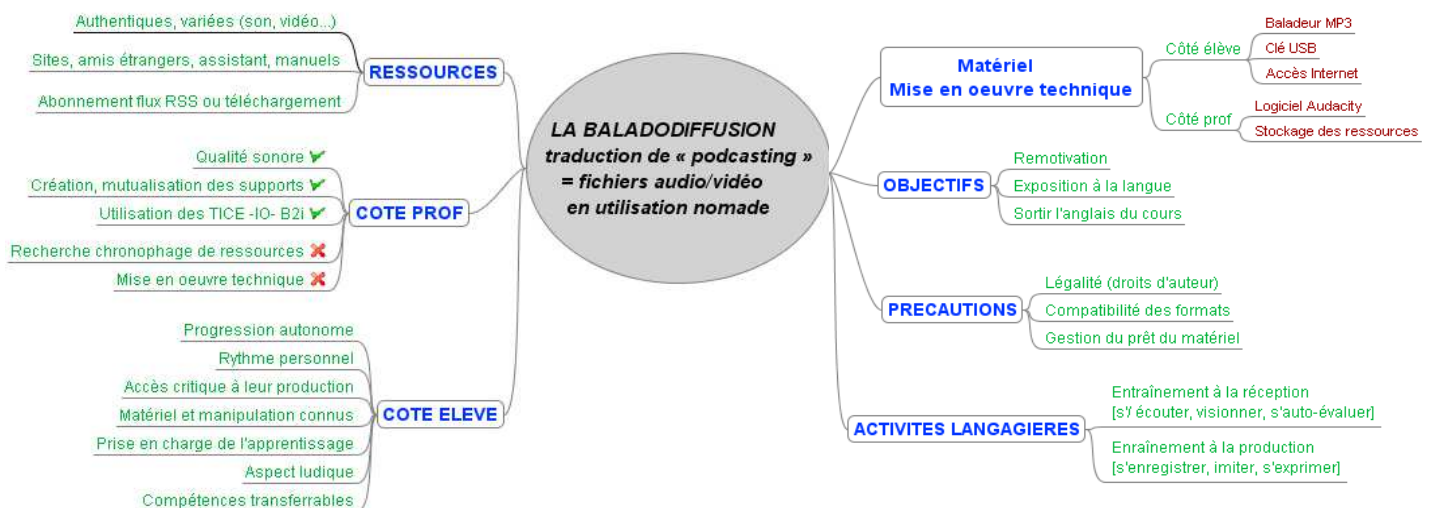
LA BALADODIFFUSION
traduction de « podcasting »
= fichiers audio/vidéo
en utilisation nomade

RESSOURCES
Authentiques, variées (son, vidéo...)
Sites, amis étrangers, assistant, manuels
Abonnement flux RSS ou téléchargement

COTE PROF
Qualité sonore
Création, mutualisation des supports
Utilisation des TICE -IO- B2i
Recherche chronophage de ressources
Mise en oeuvre technique

COTE ELEVE
Progression autonome
Rythme personnel
Accès critique à leur production
Matériel et manipulation connus
Prise en charge de l'apprentissage
Aspect ludique
Compétences transferrables

Matériel
Mise en oeuvre technique
Côté élève
Baladeur MP3
Clé USB
Accès Internet
Côté prof
Logiciel Audacity
Stockage des ressources

OBJECTIFS
Remotivation
Exposition à la langue
Sortir l'anglais du cours

PRECAUTIONS
Légalité (droits d'auteur)
Compatibilité des formats
Gestion du prêt du matériel

ACTIVITES LANGAGIERES
Entraînement à la réception
[s'/ écouter, visionner, s'auto-évaluer]
Enraînement à la production
[s'enregistrer, imiter, s'exprimer]